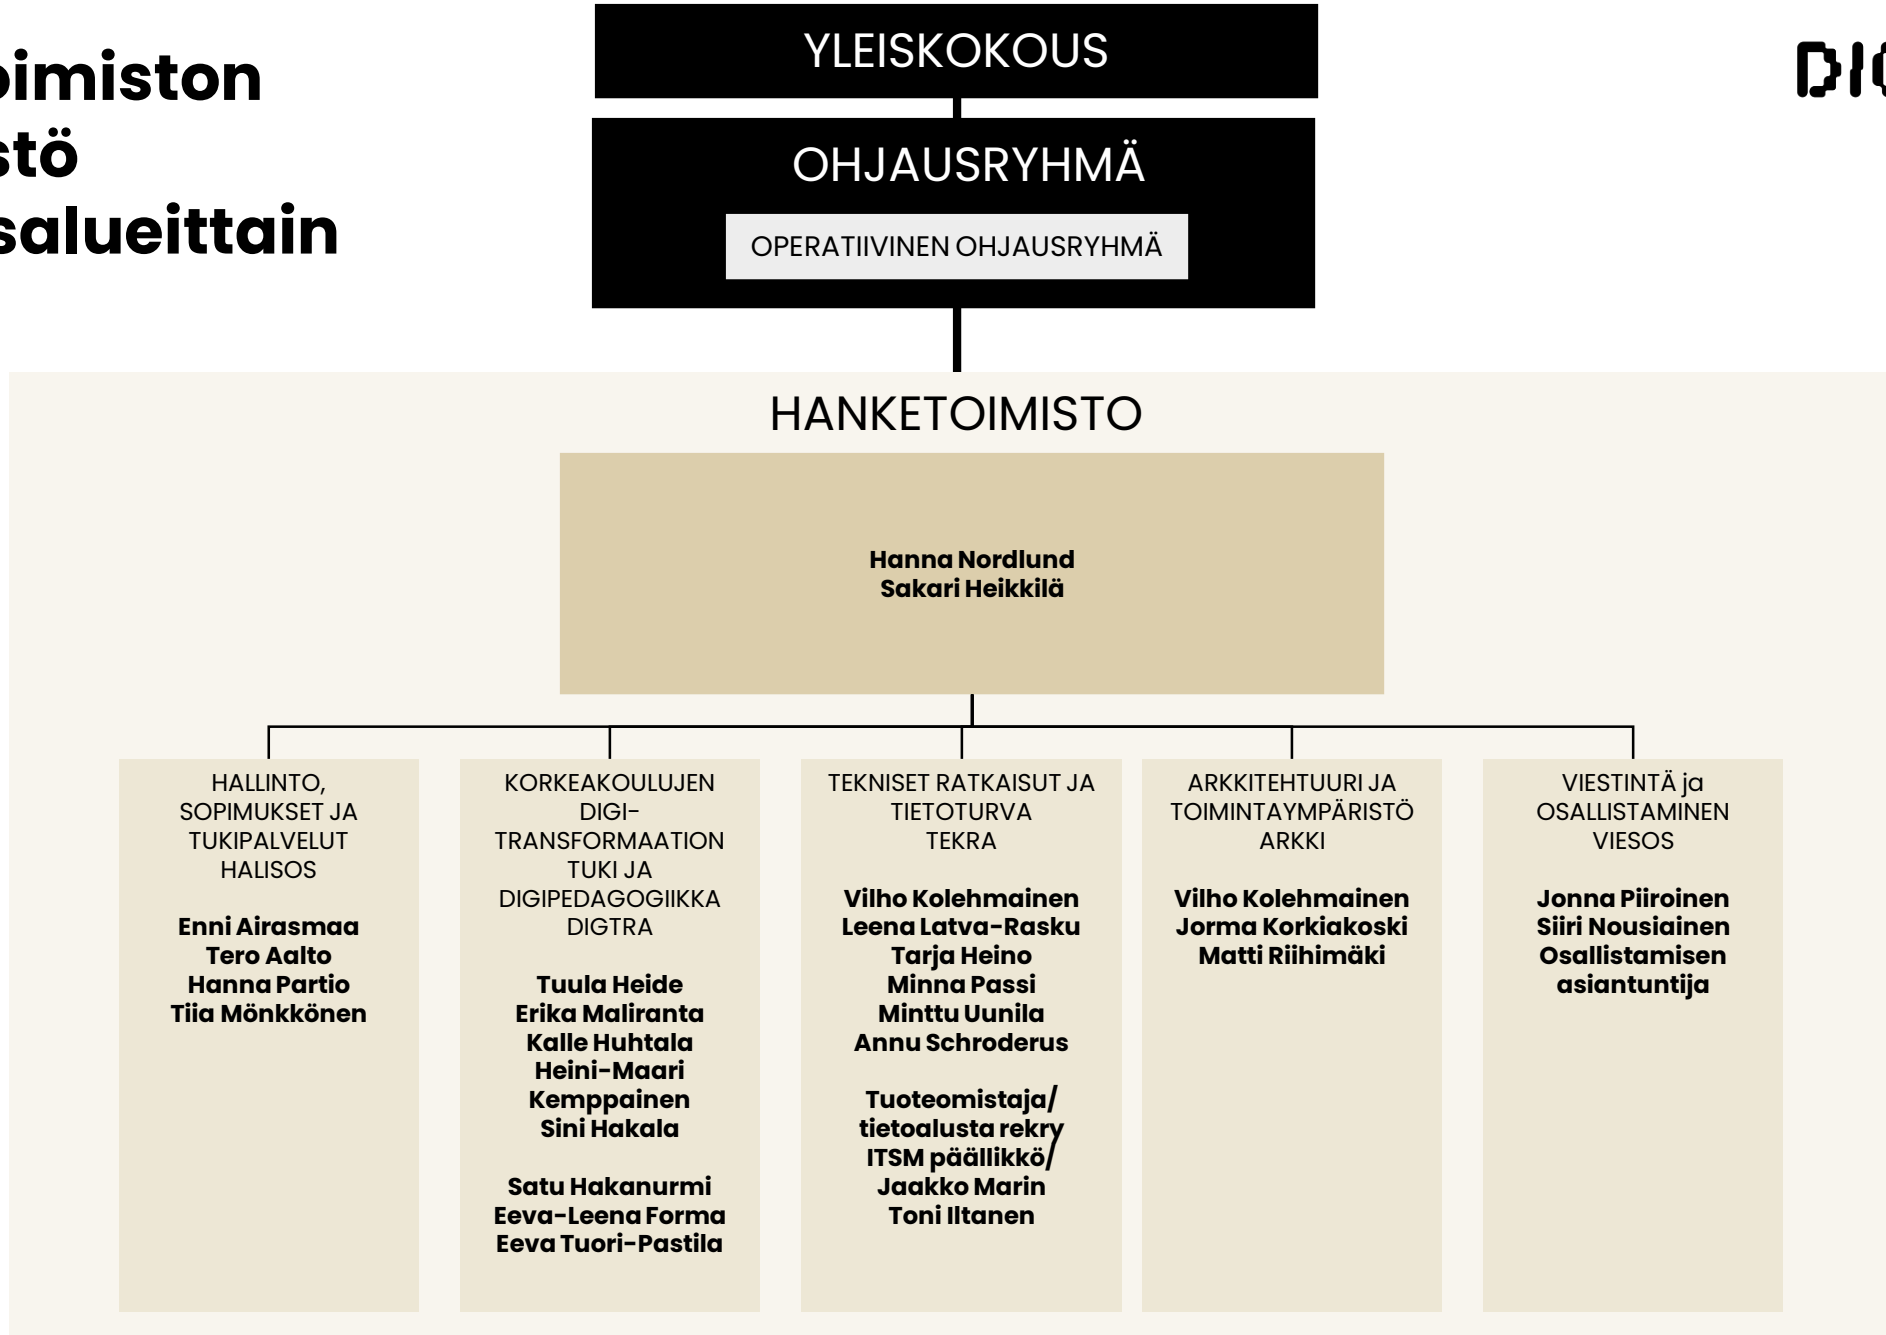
oimiston
stö
salueittain

YLEISKOKOUS

OHJAUSRYHMÄ

OPERATIIVINEN OHJAUSRYHMÄ

DIG

HANKETOIMISTO

Hanna Nordlund
Sakari Heikkilä

HALLINTO, SOPIMUKSET JA TUKIPALVELUT
HALISOS

Enni Airasmaa
Tero Aalto
Hanna Partio
Tiia Mönkkönen

KORKEAKOULUJEN DIGI-TRANSFORMAATION TUKI JA DIGIPEDAGOGIIKKA
DIGTRA

Tuula Heide
Erika Maliranta
Kalle Huhtala
Heini-Maari Kemppainen
Sini Hakala

Satu Hakanurmi
Eeva-Leena Forma
Eeva Tuori-Pastila

TEKNISET RATKAISUT JA TIETOTURVA
TEKRA

Vilho Kolehmainen
Leena Latva-Rasku
Tarja Heino
Minna Passi
Minttu Uunila
Annu Schroderus

Tuoteomistaja/
tietoalusta rekry
ITSM päällikkö/
Jaakko Marin
Toni Iltanen

ARKKITEHTUURI JA TOIMINTAYMPÄRISTÖ
ARKKI

Vilho Kolehmainen
Jorma Korkiakoski
Matti Riihimäki

VIESTINTÄ ja OSALLISTAMINEN
VIESOS

Jonna Piiroinen
Siiri Nousiainen
Osallistamisen asiantuntija